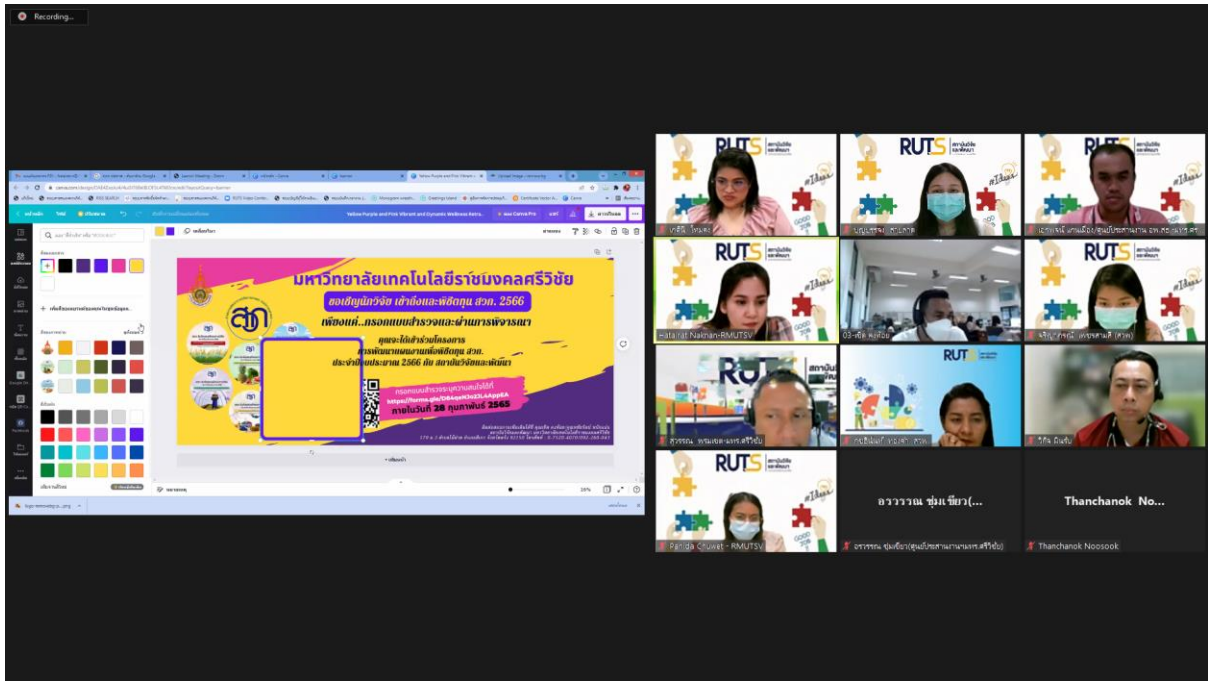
Recording...

มหาวิทยาลัยเทคโนโลยีราชมงคลศรีวิชัย

ขอเชิญนักวิจัย เข้าถึงและพิชิตทุน สวก. 2566

เพียงแค่...กรอกแบบสำรวจและผ่านการพิจารณา

คุณจะได้เข้าร่วมโครงการ การพัฒนาแผนงานเพื่อพิชิตทุน สวก. ประจำปีงบประมาณ 2566 ณ สถาบันวิจัยและพัฒนา

กรอกแบบสำรวจความสนใจได้ที่

https://forms.gle/DB4qeKDo2ILApp6A

ภายในวันที่ 28 กุมภาพันธ์ 2565

สวก

RUTS

Hatairat Naknan-RMUTSV

Panida Chuwet - RMUTSV

อรวรรณ ชุ่มเขียว(...

Thanchanok No...

Thanchanok Noosook

Yellow Purple and Pink Vibrant and Dynamic Wellness Retre...

แชร์

ดาวน์โหลด

+ เพิ่มหน้า